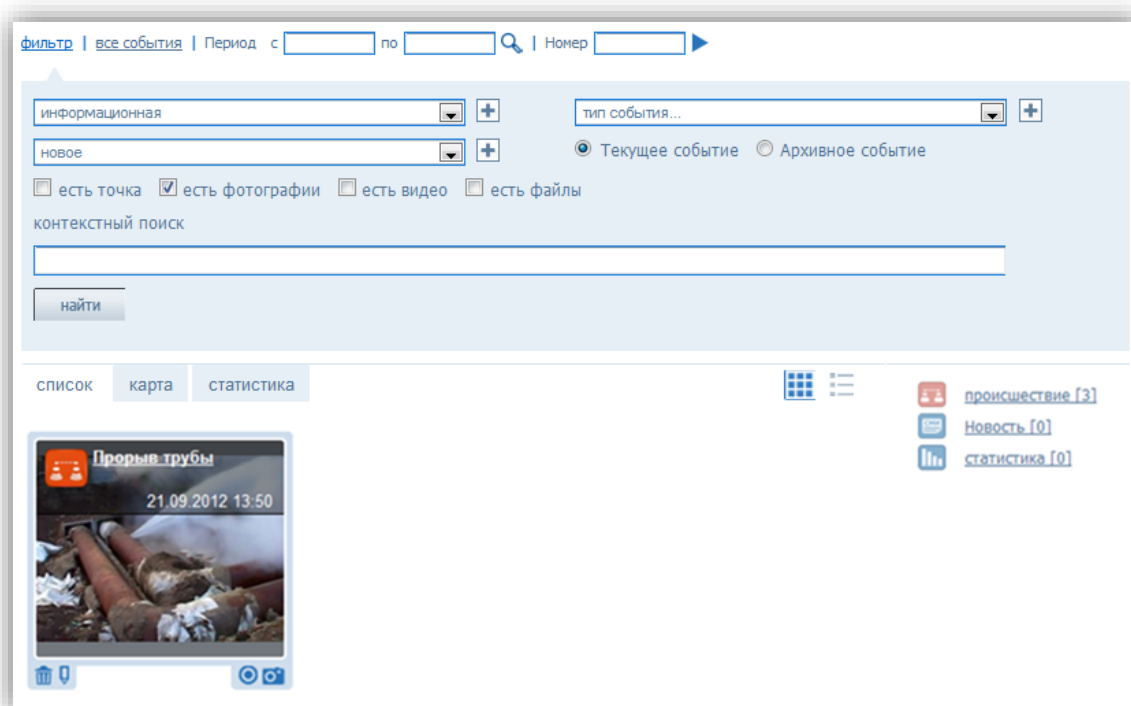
фильтр | все события | Период с по | Номер

информационная
тип события...
новое
Текущее событие Архивное событие
есть точка есть фотографии есть видео есть файлы
контекстный поиск

найти

список карта статистика

Прорыв трубы
21.09.2012 13:50

происшествие [3]
Новость [0]
статистика [0]